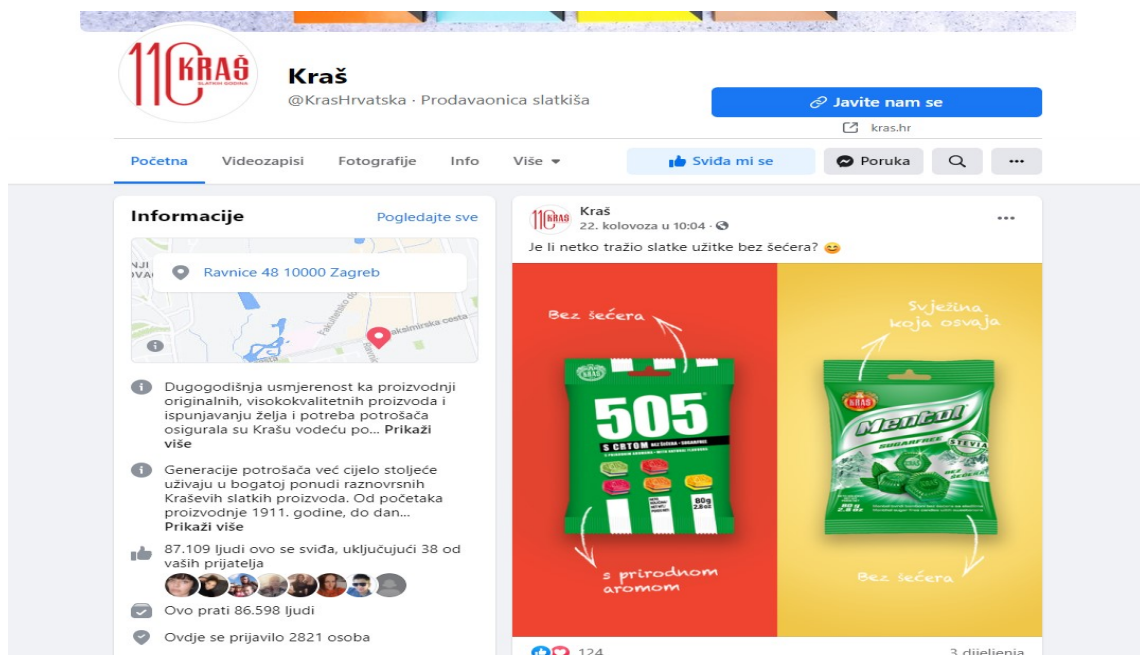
110 KRAŠ SLATKIH GODINA

Kraš

@KrasHrvatska · Prodavaonica slatkiša

Javite nam se

kras.hr

Početna Videozapisi Fotografije Info Više

Sviđa mi se Poruka

Informacije Pogledajte sve

Ravnice 48 10000 Zagreb

Maksimirska cesta

Dugogodišnja usmjerenost ka proizvodnji originalnih, visokokvalitetnih proizvoda i ispunjavanju želja i potreba potrošača osigurala su Krašu vodeću po... Prikaži više

Generacije potrošača već cijelo stoljeće uživaju u bogatoj ponudi raznovrsnih Kraševih slatkih proizvoda. Od početaka proizvodnje 1911. godine, do dan... Prikaži više

87.109 ljudi ovo se sviđa, uključujući 38 od vaših prijatelja

Ovo prati 86.598 ljudi

Ovdje se prijavilo 2821 osoba

Kraš
22. kolovoza u 10:04 ·

Je li netko tražio slatke užitke bez šećera? 😊

Bez šećera

505 S CRTOM BEZ ŠEĆERA · SUGARFREE

80g 2.8oz

s prirodnom aromom

Svježina koja osvaja

KRAŠ Mentol SUGARFREE STEVIA

80g 2.8oz

Bez šećera

124

3 dijeljenja